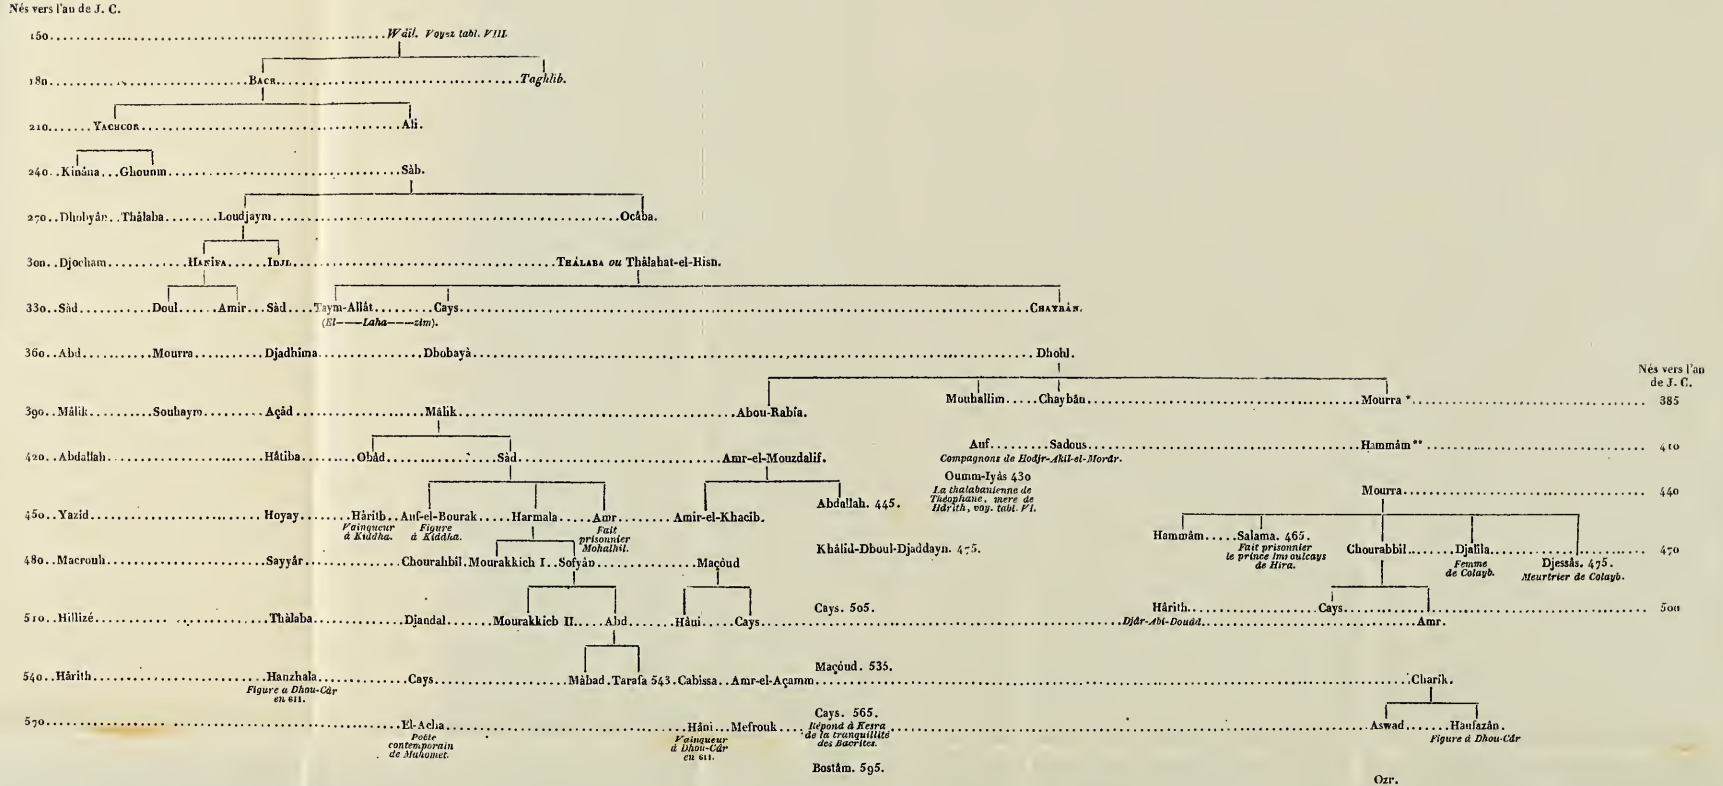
Nés vers l'an de J. C.

150 ........ Wâïl. Voyez tabl. VIII.

180 ........ Bacr ........ Taghlib.

210 ....... Yachcor ........ Ali.

240 .. Kinâna ... Ghounm ........ Sàb.

270 .. Dhobyân .. Thâlaba ........ Loudjaym ........ Ocâba.

300 .. Djocham ........ Hanîfa ..... Idjl ........ Thâlaba ou Thâlabat-el-Hisn.

330 .. Sâd ........ Doul ...... Amir ... Sâd .... Taym-Allât ........ Cays ........ Chaybân.
(El——Laha——zim).

360 .. Abd ........ Mourra ........ Djadhima ........ Dhobayà ........ Dhohl.

Nés vers l'an de J. C.

390 .. Mâlik ........ Souhayra ........ Açâd ........ Mâlik ........ Abou-Rabîa. Mouhallim ..... Chaybân ........ Mourra * ........ 385

420 .. Abdallah ........ Hâtiba ........ Obâd ........ Sâd ........ Amr-el-Mouzdalif. Auf ........ Sadous ........ Hammâm ** ........ 410
Compagnons de Hodjr-Akil-el-Morâr.

Oumm-Iyâs 430
La thalabanienne de Théophane, mère de Hârith, voy. tabl. VI.

450 .. Yazid ........ Hoyay ........ Hârith . Auf-el-Bourak ..... Harmala ..... Amr ........ Amir-el-Khacib. Abdallah. 445. Mourra ........ 440
Vainqueur à Kiddha. Figure à Kiddha. Fait prisonnier Mohalhil.

480 .. Macrouh ........ Sayyâr ........ Chourahbil . Mourakkich I .. Sofyân ........ Maçoud Khâlid-Dhoul-Djaddayn. 475. Hammâm ..... Salama. 465. Chourabbil ....... Djalila ........ Djessâs. 475. ........ 470
Fait prisonnier le prince imroulcays de Hira. Femme de Colayb. Meurtrier de Colayb.

510 .. Hillizé ........ Thâlaba ........ Djandal ....... Mourakkich II ..... Abd ........ Hâni ..... Cays ........ Cays. 505. Hârith ........ Cays ........ 500
Djâr-Abi-Douâd ........ Amr.

540 .. Hârith ........ Hanzhala ........ Cays ........ Mâbad . Tarafa 543 . Cabissa .. Amr-el-Açamm ........ Maçoud. 535. ........ Charik.
Figure à Dhou-Câr en 611.

570 ........ El-Acha ........ Hâni ... Mefrouk .... Cays. 565. ........ Aswad ....... Haufazân.
Poëte contemporain de Mahomet. Vainqueur à Dhou-Câr en 611. Répond à Kesra de la tranquillité des Bacrites. Figure à Dhou-Câr

Bostâm. 595.

Ozr.